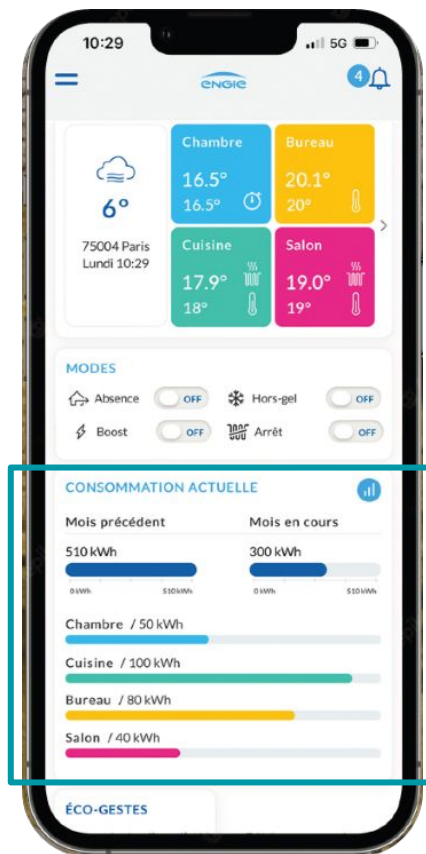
10:29
5G

ENGIE
4

6°
75004 Paris
Lundi 10:29

Chambre
16.5°
16.5°

Bureau
20.1°
20°

Cuisine
17.9°
18°

Salon
19.0°
19°

MODES
Absence OFF
Hors-gel OFF
Boost OFF
Arrêt OFF

CONSOMMATION ACTUELLE
Mois précédent
Mois en cours
510 kWh
300 kWh
0 kWh 510 kWh
0 kWh 510 kWh

Chambre / 50 kWh
Cuisine / 100 kWh
Bureau / 80 kWh
Salon / 40 kWh

ÉCO-GESTES